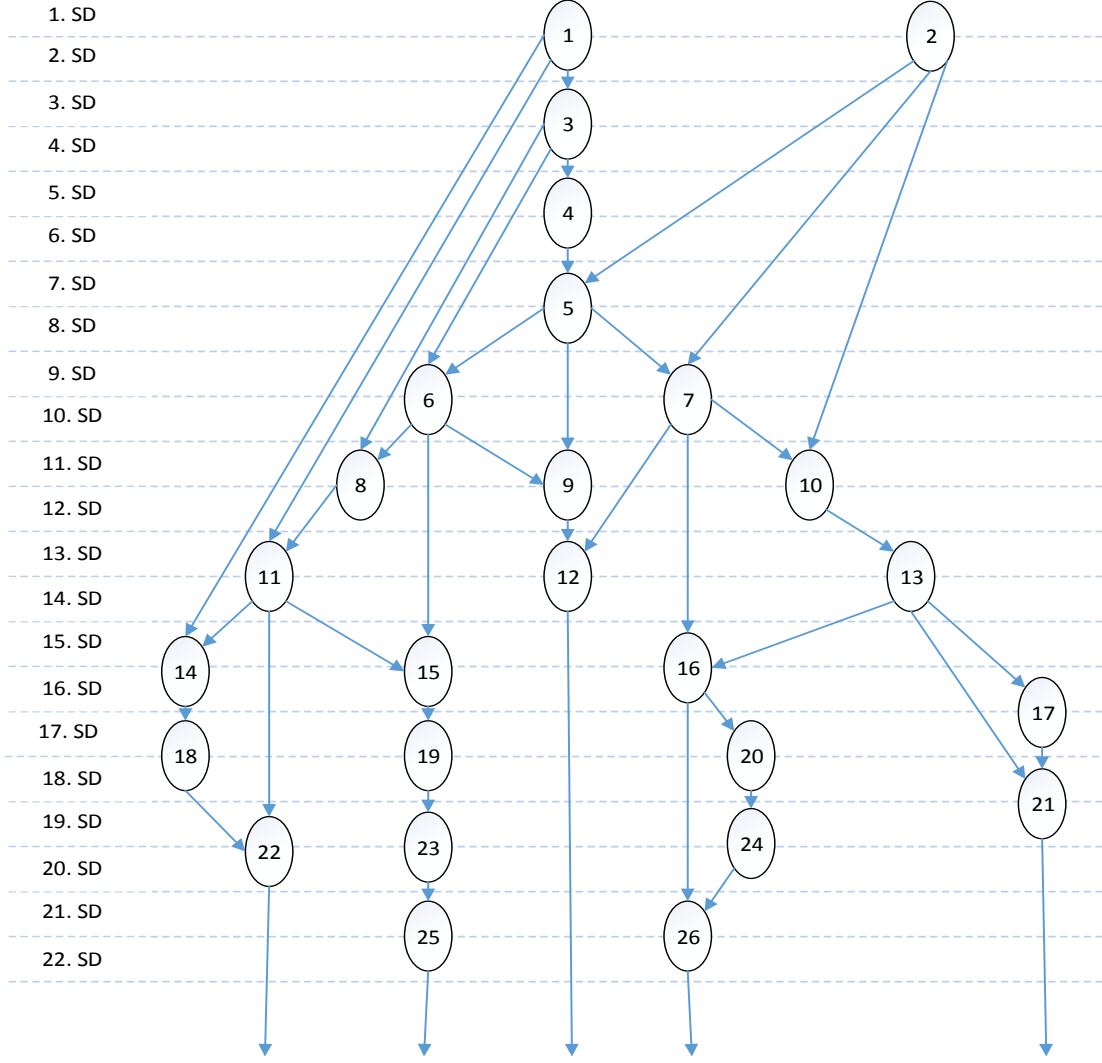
1. SD
2. SD
3. SD
4. SD
5. SD
6. SD
7. SD
8. SD
9. SD
10. SD
11. SD
12. SD
13. SD
14. SD
15. SD
16. SD
17. SD
18. SD
19. SD
20. SD
21. SD
22. SD

1
2
3
4
5
6
7
8
9
10
11
12
13
14
15
16
17
18
19
20
21
22
23
24
25
26